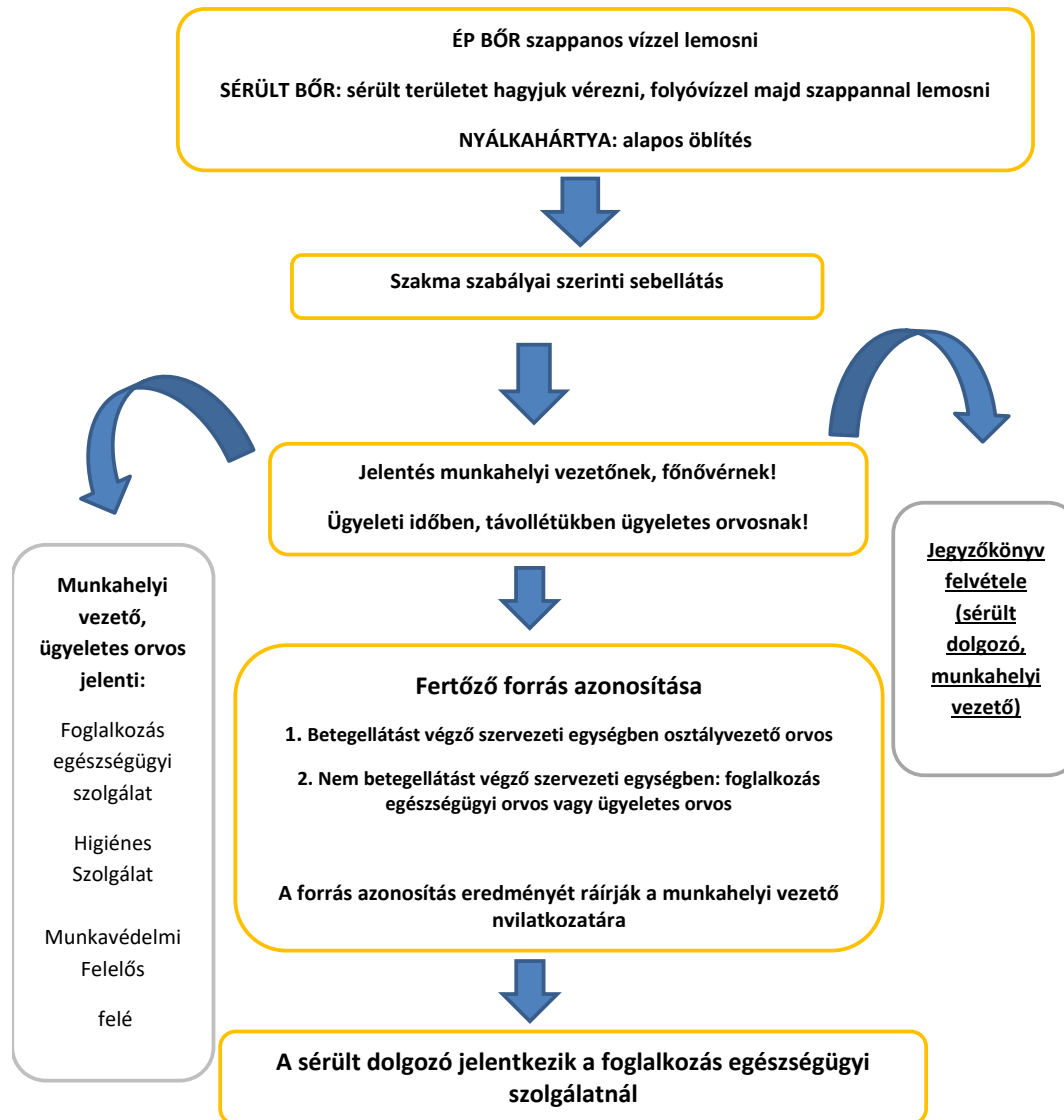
ÉP BŐR szappanos vízzel lemosni

SÉRÜLT BŐR: sérült területet hagyjuk vérezni, folyóvízzel majd szappannal lemosni

NYÁLKAHÁRTYA: alapos öblítés

Szakma szabályai szerinti sebellátás

Jelentés munkahelyi vezetőnek, főnővérnek!

Ügyeleti időben, távollétükben ügyeletes orvosnak!

Munkahelyi vezető, ügyeletes orvos jelenti:

Foglalkozás egészségügyi szolgálat

Higiénes Szolgálat

Munkavédelmi Felelős

felé

Fertőző forrás azonosítása

1. Betegellátást végző szervezeti egységben osztályvezető orvos

2. Nem betegellátást végző szervezeti egységben: foglalkozás egészségügyi orvos vagy ügyeletes orvos

A forrás azonosítás eredményét ráírják a munkahelyi vezető nvilatkozatára

Jegyzőkönyv felvétele (sérült dolgozó, munkahelyi vezető)

A sérült dolgozó jelentkezik a foglalkozás egészségügyi szolgálatnál